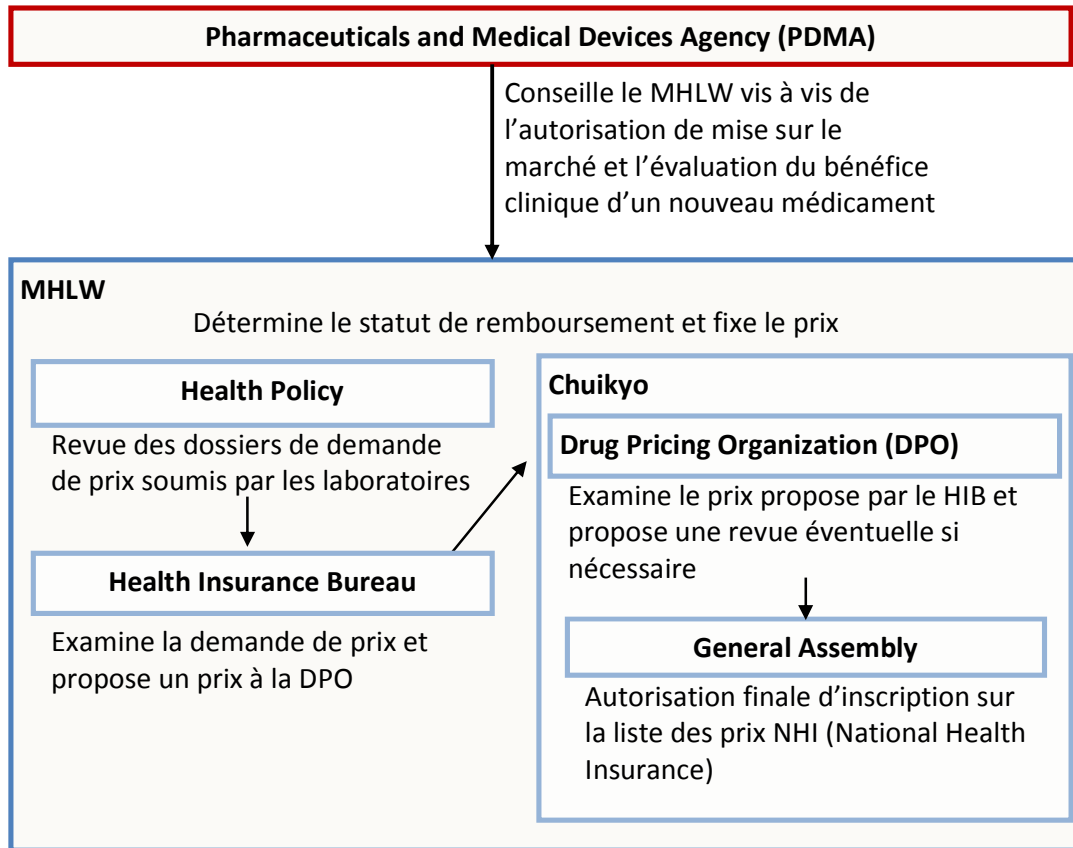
Pharmaceuticals and Medical Devices Agency (PDMA)

Conseille le MHLW vis à vis de l'autorisation de mise sur le marché et l'évaluation du bénéfice clinique d'un nouveau médicament

MHLW

Détermine le statut de remboursement et fixe le prix

Health Policy

Revue des dossiers de demande de prix soumis par les laboratoires

Health Insurance Bureau

Examine la demande de prix et propose un prix à la DPO

Chuikyo

Drug Pricing Organization (DPO)

Examine le prix propose par le HIB et propose une revue éventuelle si nécessaire

General Assembly

Autorisation finale d'inscription sur la liste des prix NHI (National Health Insurance)